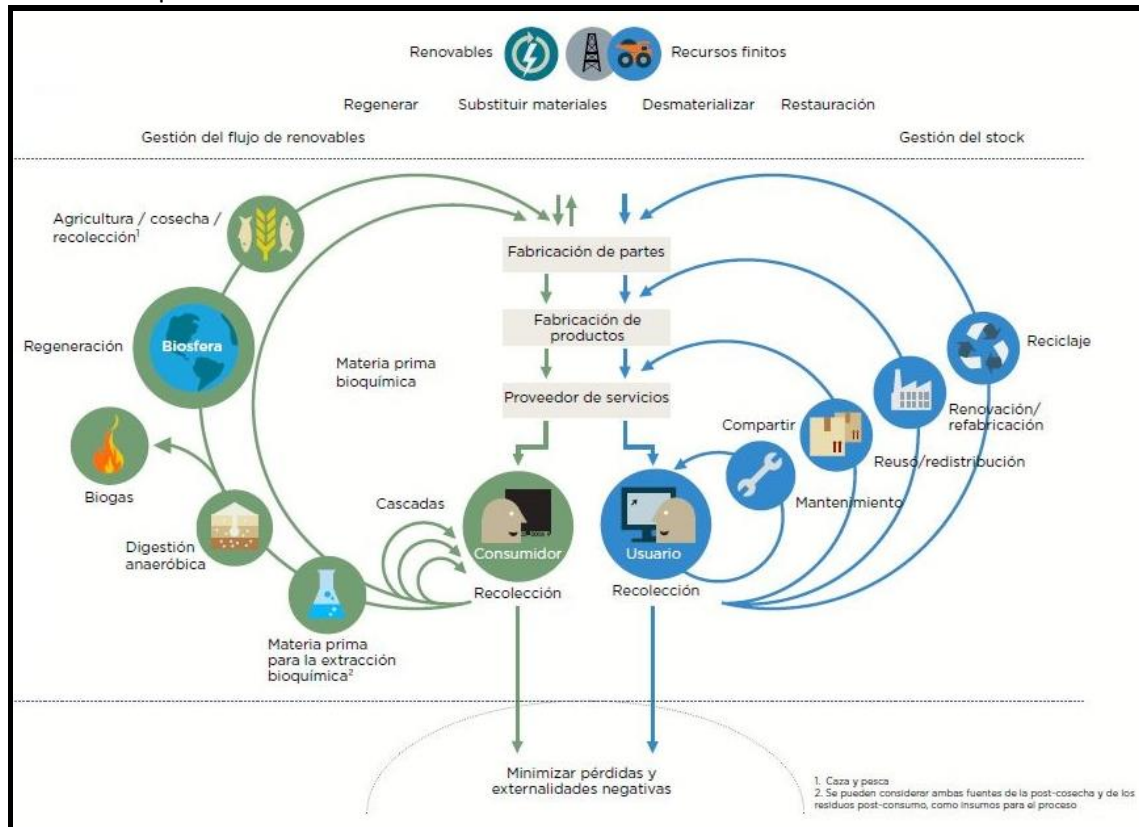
Renovables Recursos finitos

Regenerar Substituir materiales Desmaterializar Restauración

Gestión del flujo de renovables Gestión del stock

Agricultura / cosecha / recolección$^1$

Fabricación de partes

Fabricación de productos

Proveedor de servicios

Regeneración

Biosfera

Materia prima bioquímica

Reciclaje

Renovación/ refabricación

Reuso/redistribución

Compartir

Mantenimiento

Biogas

Cascadas

Digestión anaeróbica

Consumidor

Usuario

Recolección

Recolección

Materia prima para la extracción bioquímica$^2$

Minimizar pérdidas y externalidades negativas

1. Caza y pesca
2. Se pueden considerar ambas fuentes de la post-cosecha y de los residuos post-consumo, como insumos para el proceso